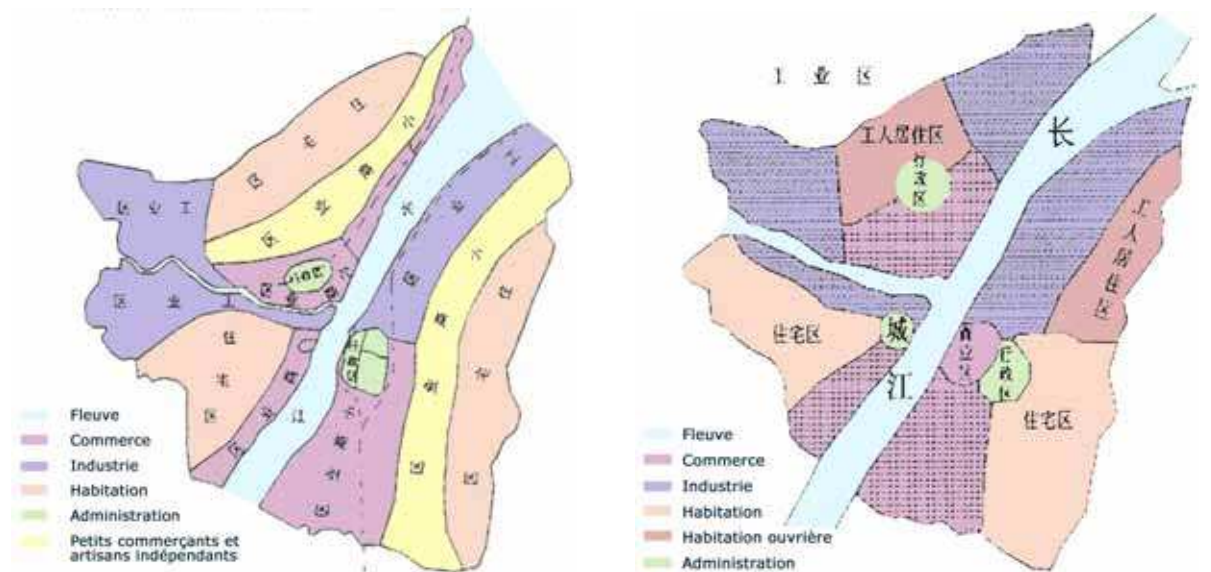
区业工

区业工

住宅区

区宅住

区业手

江

Fleuve
Commerce
Industrie
Habitation
Administration
Petits commerçants et artisans indépendants

工业区

工人居住区

行政区

长

工人居住区

住宅区

城

商业区

行政区

江

住宅区

Fleuve
Commerce
Industrie
Habitation
Habitation ouvrière
Administration